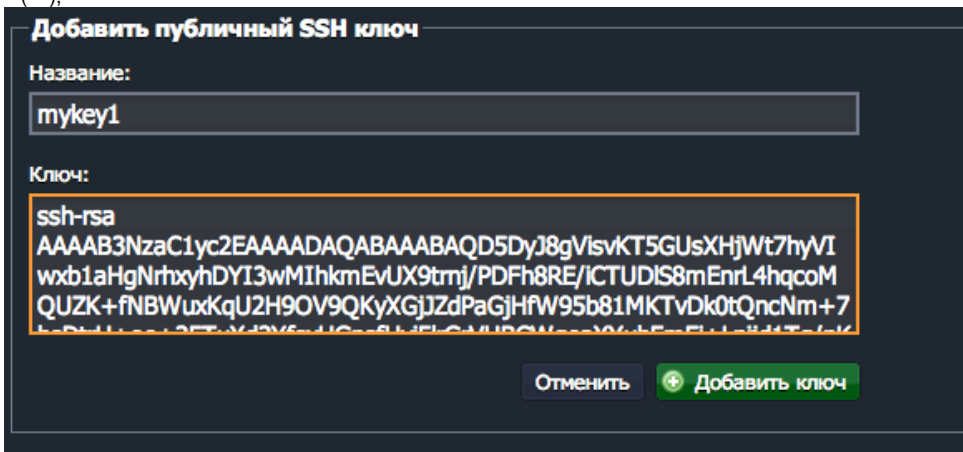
Добавить публичный SSH ключ

Название:

mykey1

Ключ:

ssh-rsa AAAAB3NzaC1yc2EAAAADAQABAAABAQD5DyJ8gVisvKT5GUsXHjWt7hyVIwxb1aHgNrhxyhDYI3wMIhkmEvUX9trnj/PDFh8RE/ICTUDIS8mEnrL4hqcoMQUZK+fNBWuxKqU2H9OV9QKyXGjJZdPaGjHfW95b81MKTvDk0tQncNm+7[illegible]

Отменить

Добавить ключ